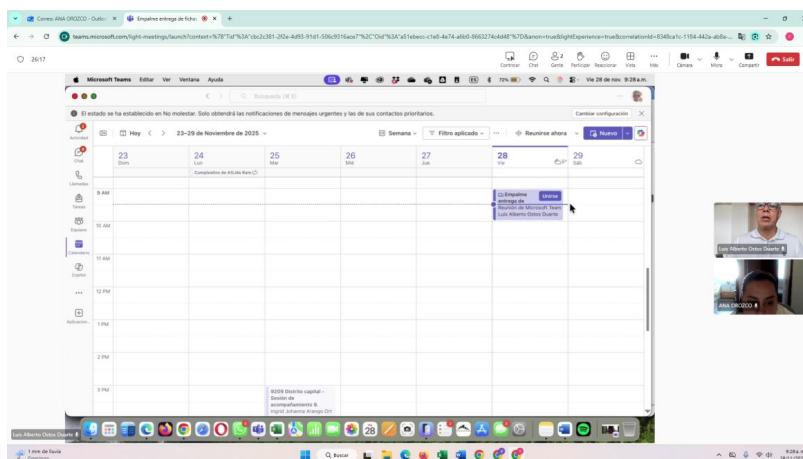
Correo: ANA OROZCO - Outlo ×
Empalme entrega de ficha ×
+

teams.microsoft.com/light-meetings/launch?context=%7B"Tid"%3A"cbc2c381-2f2e-4d93-91d1-506c9316ace7"%2C"Oid"%3A"a51ebecc-c1e5-4e74-a6b0-8663274c4d48"%7D&anon=true&lightExperience=true&correlationId=8348ca1c-1154-442a-ab8a...

26:17

Continuar Chat Gente Participar Reaccionar Vista Más Cámara Micro Compartir Salir

Microsoft Teams Editar Ver Ventana Ayuda
72% Vie 28 de nov. 9:28 a.m.

Búsqueda (⌘ E)

El estado se ha establecido en No molestar. Solo obtendrá las notificaciones de mensajes urgentes y las de sus contactos prioritarios.
Cambiar configuración

Actividad
Chat
Llamadas
Teams
Equipos
Calendario
Copilot
...
Aplicacion...

Hoy < > 23–29 de Noviembre de 2025 ∨
Semana ∨ Filtro aplicado ∨ ... Reunirse ahora ∨ Nuevo

23 Dom
24 Lun
25 Mar
26 Mié
27 Jue
28 Vie
29 Sáb

Cumpleaños de @Lidia Ram

9 AM
10 AM
11 AM
12 PM
1 PM
2 PM
3 PM

Empalme entrega de
Unirse
Reunión de Microsoft Team
Luis Alberto Ostos Duarte

9209 Distrito capital - Sesión de acompañamiento 9.
Ingrid Johanna Arango Ort

Luis Alberto Ostos Duarte
ANA OROZCO

Luis Alberto Ostos Duarte

1 mm de lluvia
Próximas
Buscar
9:28 a.m.